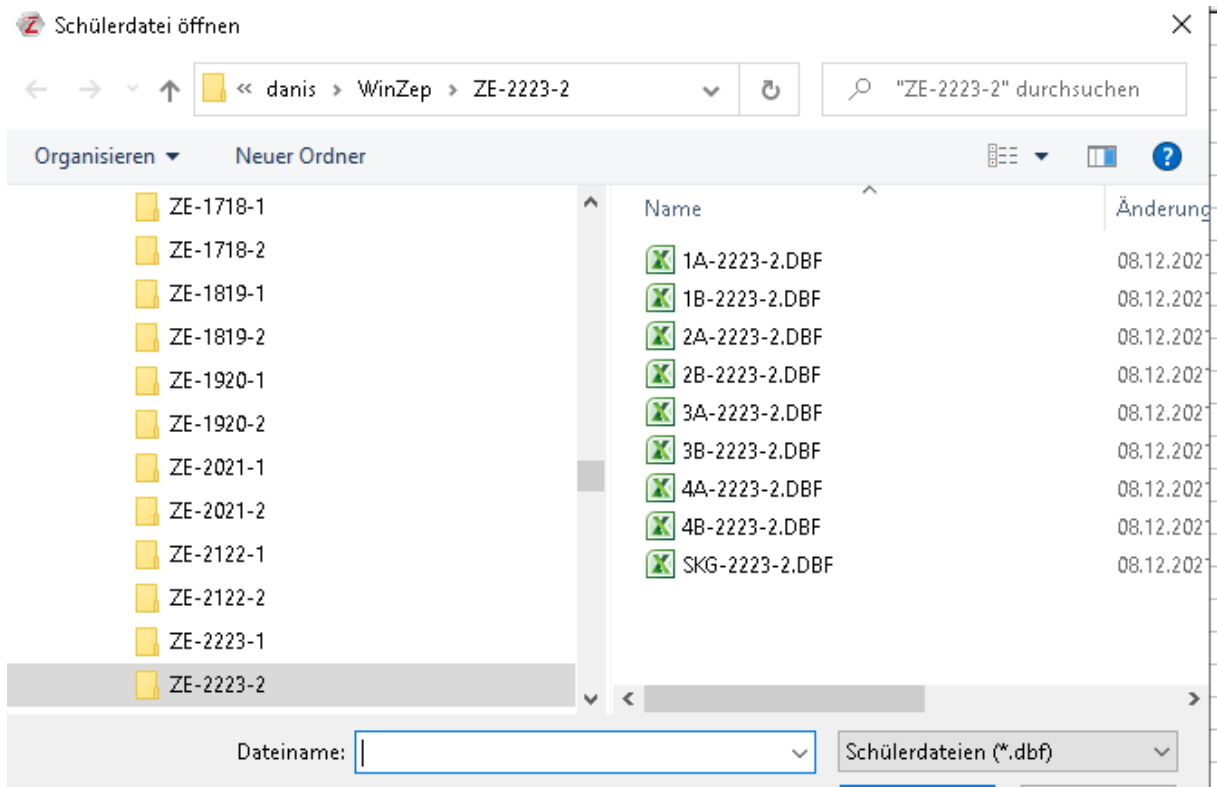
Schülerdatei öffnen

« danis › WinZep › ZE-2223-2

"ZE-2223-2" durchsuchen

Organisieren ▾ Neuer Ordner

ZE-1718-1
ZE-1718-2
ZE-1819-1
ZE-1819-2
ZE-1920-1
ZE-1920-2
ZE-2021-1
ZE-2021-2
ZE-2122-1
ZE-2122-2
ZE-2223-1
ZE-2223-2

| Name | Änderung |
|---|---|
| 1A-2223-2.DBF | 08.12.202 |
| 1B-2223-2.DBF | 08.12.202 |
| 2A-2223-2.DBF | 08.12.202 |
| 2B-2223-2.DBF | 08.12.202 |
| 3A-2223-2.DBF | 08.12.202 |
| 3B-2223-2.DBF | 08.12.202 |
| 4A-2223-2.DBF | 08.12.202 |
| 4B-2223-2.DBF | 08.12.202 |
| SKG-2223-2.DBF | 08.12.202 |

Dateiname:

Schülerdateien (*.dbf)